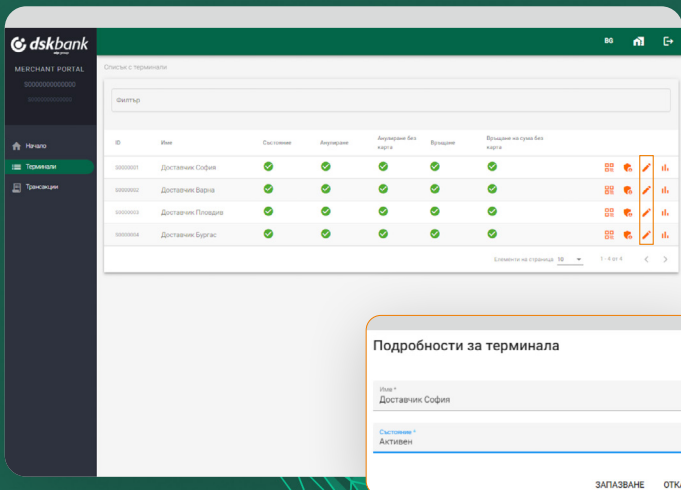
dskbank

MERCHANT PORTAL
S0000000000000
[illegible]

Начало
Терминали
Трансакции

BG

Списък с терминали

Филтър

| ID | Име | Състояние | Анулиране | Анулиране без карта | Връщане | Връщане на сума без карта |
|---|---|---|---|---|---|---|
| S0000001 | Доставчик София | | | | | |
| S0000002 | Доставчик Варна | | | | | |
| S0000003 | Доставчик Пловдив | | | | | |
| S0000004 | Доставчик Бургас | | | | | |

Елементи на страница 10 1 - 4 от 4

Подробности за терминала

Име *
Доставчик София

Състояние *
Активен

ЗАПАЗВАНЕ ОТКА